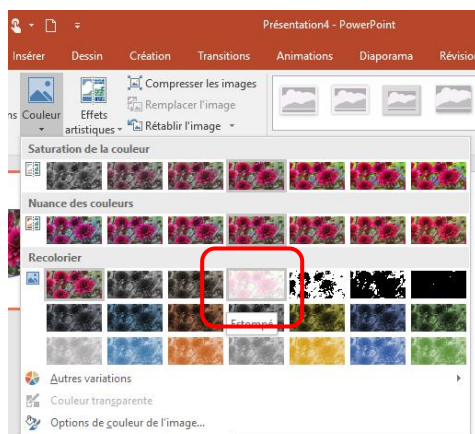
Présentation4 - PowerPoint

Insérer Dessin Création Transitions Animations Diaporama Révision

Couleur Effets artistiques Compresser les images Remplacer l'image Rétablir l'image

Saturation de la couleur

Nuance des couleurs

Recolorier

Estompé

Autres variations

Couleur transparente

Options de couleur de l'image...